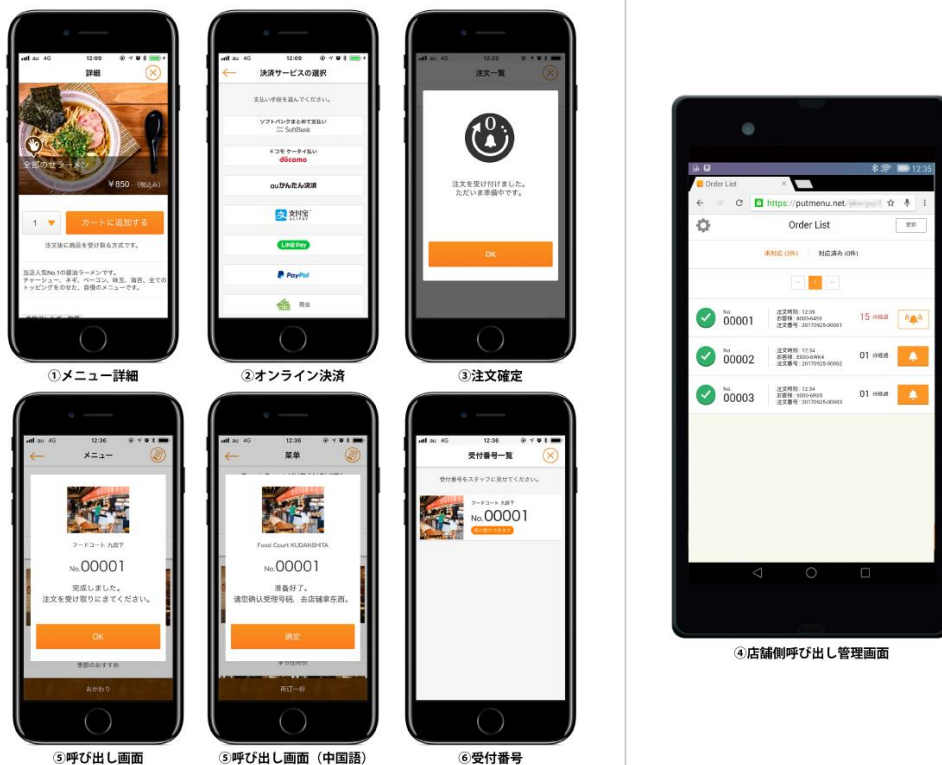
au 4G 12:09

詳細

全部のせラーメン

¥850 (税込み)

1

カートに追加する

注文後に商品を受け取る方式です。

当店人気No.1の醤油ラーメンです。チャーシュー、ネギ、ベーコン、味玉、海苔、全てのトッピングをのせた、自慢のメニューです。

①メニュー詳細

au 4G 12:09

決済サービスの選択

支払い手段を選んでください。

ソフトバンクまとめて支払い SoftBank

ドコモ ケータイ払い docomo

auかんたん決済

支付宝

LINE Pay

PayPal

現金

②オンライン決済

au 4G 12:20

注文一覧

注文を受け付けました。ただいま準備中です。

OK

③注文確定

Order List

https://putmenu.net/

Order List

更新

未対応 (3件) 対応済み (0件)

| No. | | | |
|---|---|---|---|
| 00001 | 注文時刻: 12:09 お客様: E000-6XX3 注文番号: 20170925-00001 | 15 分経過 | |
| 00002 | 注文時刻: 12:34 お客様: E000-6XX4 注文番号: 20170925-00002 | 01 分経過 | |
| 00003 | 注文時刻: 12:34 お客様: E000-6XX5 注文番号: 20170925-00003 | 01 分経過 | |

④店舗側呼び出し管理画面

au 4G 12:36

メニュー

フードコート 九段下

No.00001

完成しました。注文を受け取りにきてください。

OK

季節のおすすめ

おかわり

⑤呼び出し画面

au 4G 12:36

菜单

Food Court KUDANSHITA

No.00001

准备好了。请您确认受理号码，去店铺拿东西。

确定

再订一份

⑤呼び出し画面（中国語）

au 4G 12:36

受付番号一覧

受付番号をスタッフに見せてください。

フードコート 九段下

No.00001

⑥受付番号